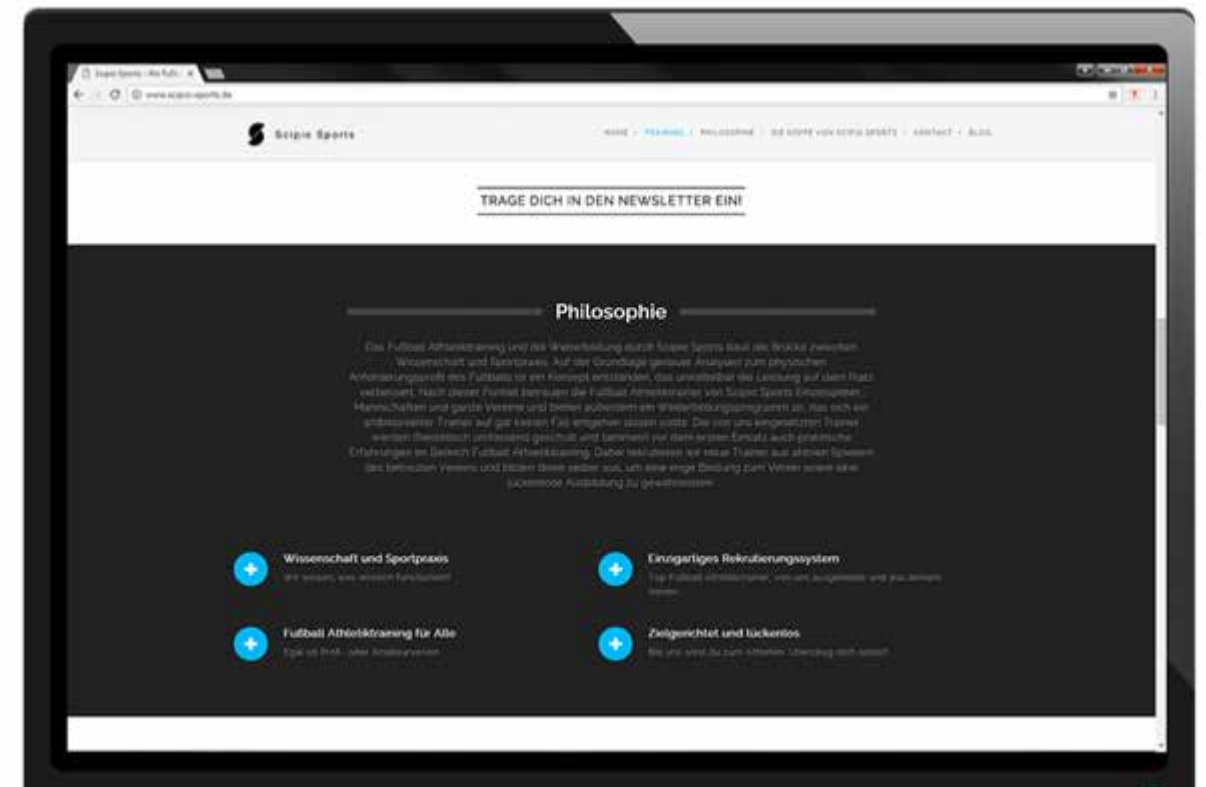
Scipio Sports – Ihr Fußb... ×

www.scipio-sports.de

Scipio Sports

HOME · TRAINING · PHILOSOPHIE · DIE KÖPFE VON SCIPIO SPORTS · KONTAKT · BLOG

TRAGE DICH IN DEN NEWSLETTER EIN!

Philosophie

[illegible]

Wissenschaft und Sportpraxis

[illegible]

Einzigartiges Rekrutierungssystem

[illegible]

Fußball Athletiktraining für Alle

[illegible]

Zielgerichtet und lückenlos

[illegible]